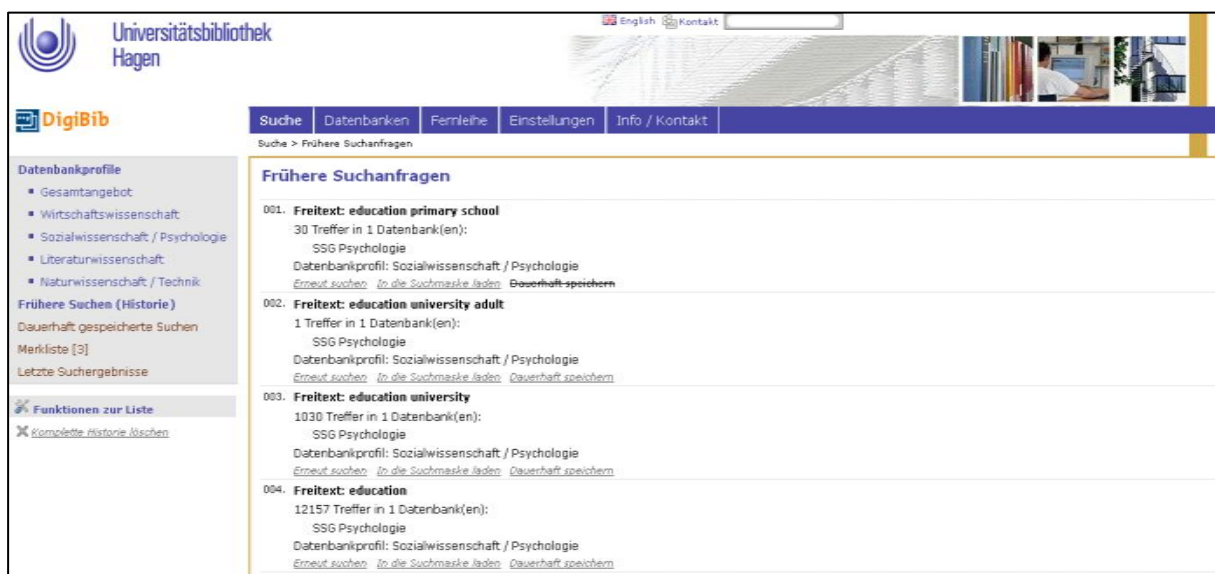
Universitätsbibliothek Hagen

English Kontakt

DigiBib

Suche | Datenbanken | Fernleihe | Einstellungen | Info / Kontakt

Suche > Frühere Suchanfragen

Datenbankprofile
- Gesamtangebot
- Wirtschaftswissenschaft
- Sozialwissenschaft / Psychologie
- Literaturwissenschaft
- Naturwissenschaft / Technik

Frühere Suchen (Historie)
Dauerhaft gespeicherte Suchen
Merkliste [3]
Letzte Suchergebnisse

Funktionen zur Liste
Komplette Historie löschen

Frühere Suchanfragen

001. Freitext: education primary school
30 Treffer in 1 Datenbank(en):
SSG Psychologie
Datenbankprofil: Sozialwissenschaft / Psychologie
Erneut suchen In die Suchmaske laden ~~Dauerhaft speichern~~

002. Freitext: education university adult
1 Treffer in 1 Datenbank(en):
SSG Psychologie
Datenbankprofil: Sozialwissenschaft / Psychologie
Erneut suchen In die Suchmaske laden Dauerhaft speichern

003. Freitext: education university
1030 Treffer in 1 Datenbank(en):
SSG Psychologie
Datenbankprofil: Sozialwissenschaft / Psychologie
Erneut suchen In die Suchmaske laden Dauerhaft speichern

004. Freitext: education
12157 Treffer in 1 Datenbank(en):
SSG Psychologie
Datenbankprofil: Sozialwissenschaft / Psychologie
Erneut suchen In die Suchmaske laden Dauerhaft speichern